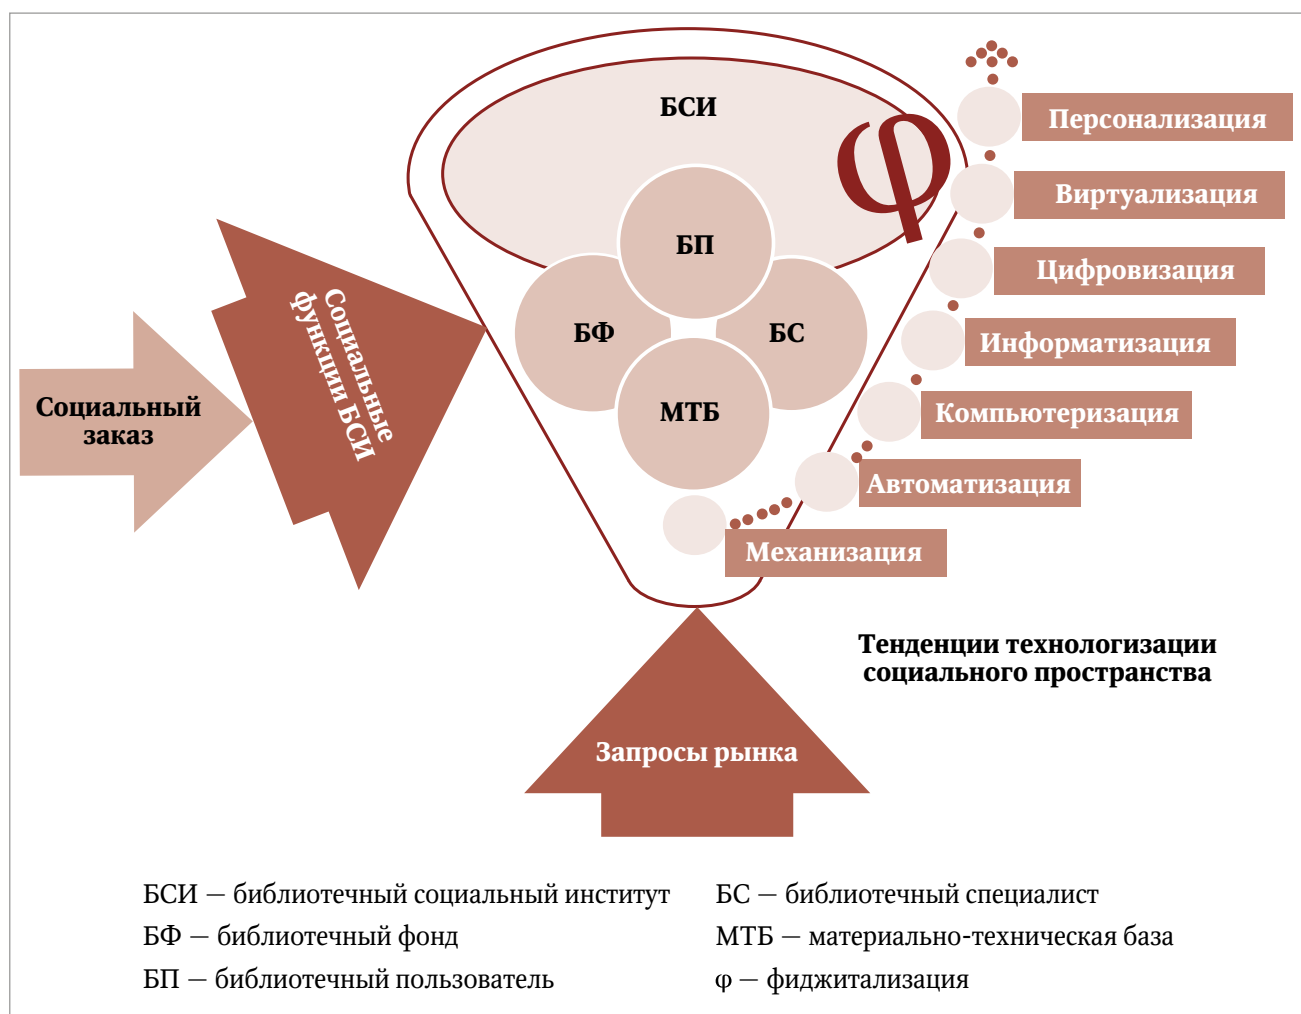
БСИ

φ

БП

БФ

БС

МТБ

Социальный заказ

Социальные функции БСИ

Персонализация

Виртуализация

Цифровизация

Информатизация

Компьютеризация

Автоматизация

Механизация

Тенденции технологизации социального пространства

Запросы рынка

БСИ — библиотечный социальный институт
БФ — библиотечный фонд
БП — библиотечный пользователь

БС — библиотечный специалист
МТБ — материально-техническая база
φ — фиджитализация